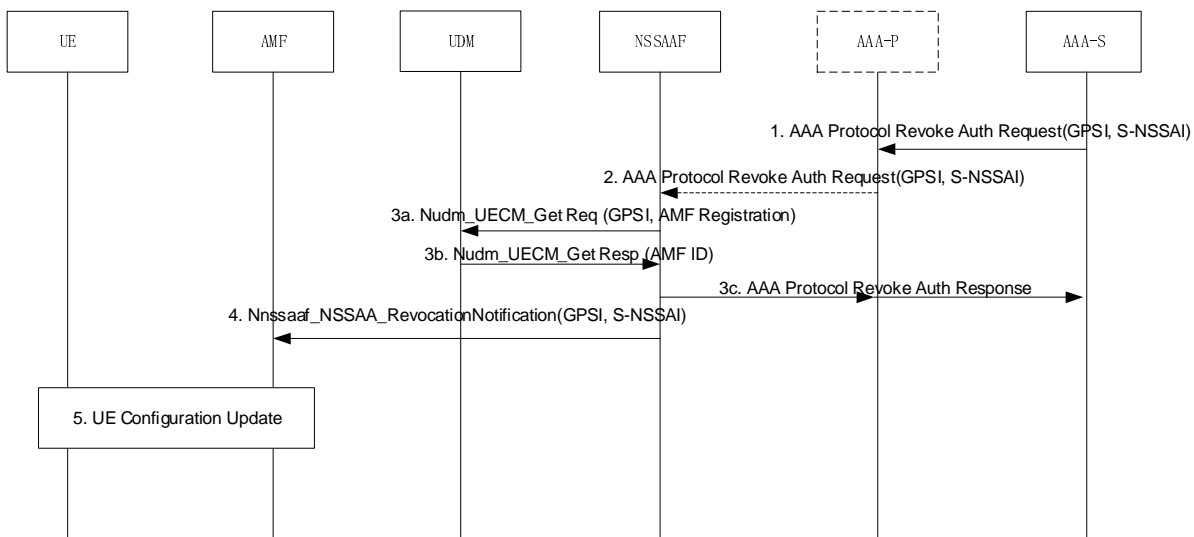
UE

AMF

UDM

NSSAAF

AAA-P

AAA-S

1. AAA Protocol Revoke Auth Request(GPSI, S-NSSAI)

2. AAA Protocol Revoke Auth Request(GPSI, S-NSSAI)

3a. Nudm_UECM_Get Req (GPSI, AMF Registration)

3b. Nudm_UECM_Get Resp (AMF ID)

3c. AAA Protocol Revoke Auth Response

4. Nnssaaf_NSSAA_RevocationNotification(GPSI, S-NSSAI)

5. UE Configuration Update